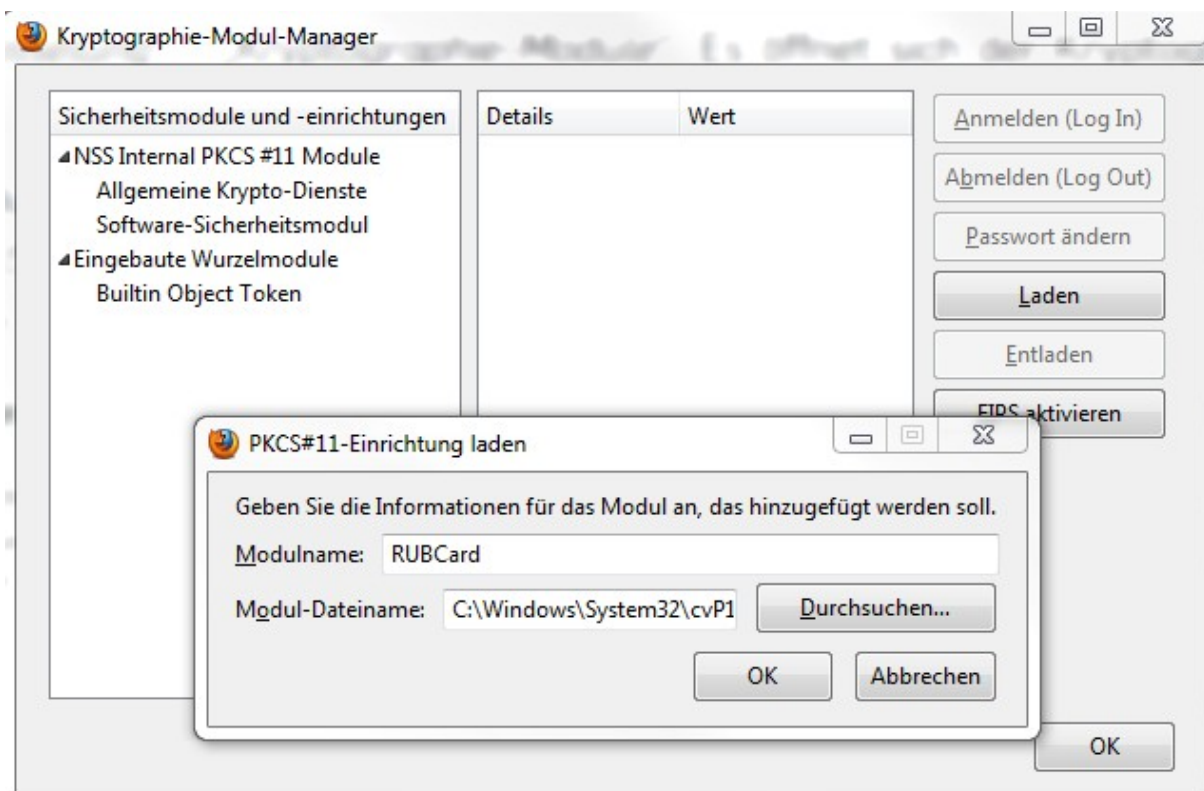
Kryptographie-Modul-Manager

Sicherheitsmodule und -einrichtungen
NSS Internal PKCS #11 Module
Allgemeine Krypto-Dienste
Software-Sicherheitsmodul
Eingebaute Wurzelmodule
Builtin Object Token

| Details | Wert |
|---|---|

Anmelden (Log In)
Abmelden (Log Out)
Passwort ändern
Laden
Entladen
FIPS aktivieren

PKCS#11-Einrichtung laden

Geben Sie die Informationen für das Modul an, das hinzugefügt werden soll.
Modulname: RUBCard
Modul-Dateiname: C:\Windows\System32\cvP1
Durchsuchen...
OK
Abbrechen

OK